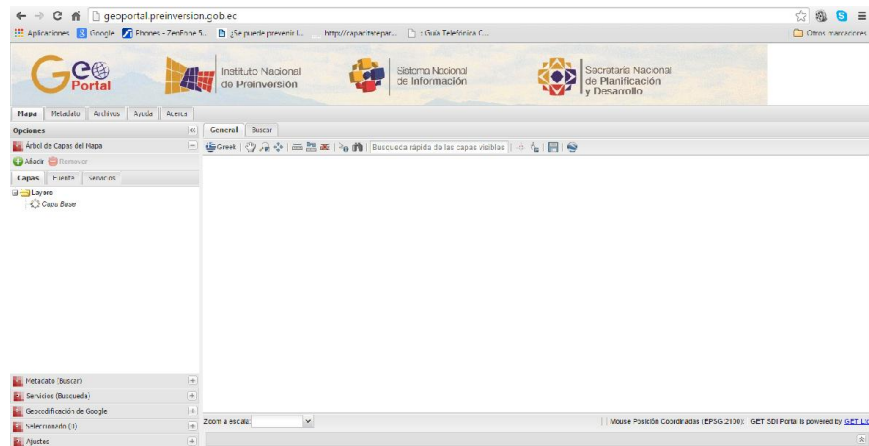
geoportal.preinversion.gob.ec

Aplicaciones Google Phones - ZenFone 5... ¿Se puede prevenir l... http://capacitaepar... : Guía Telefónica C... Otros marcadores

Geo Portal

Instituto Nacional de Preinversión

Sistema Nacional de Información

Secretaría Nacional de Planificación y Desarrollo

Mapa Metadato Archivos Ayuda Acerca

Opciones

Árbol de Capas del Mapa

Añadir Remover

Capas Fuente Servicios

Layers

Capas Base

General Buscar

Greek Busqueda rápida de las capas visibles

Metadato (Buscar)

Servicios (Busqueda)

Geocodificación de Google

Seleccionado (3)

Ajustes

Zoom a escala:

Mouse Posición Coordinadas (EPSG:2100): GET SDI Portal is powered by GET L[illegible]